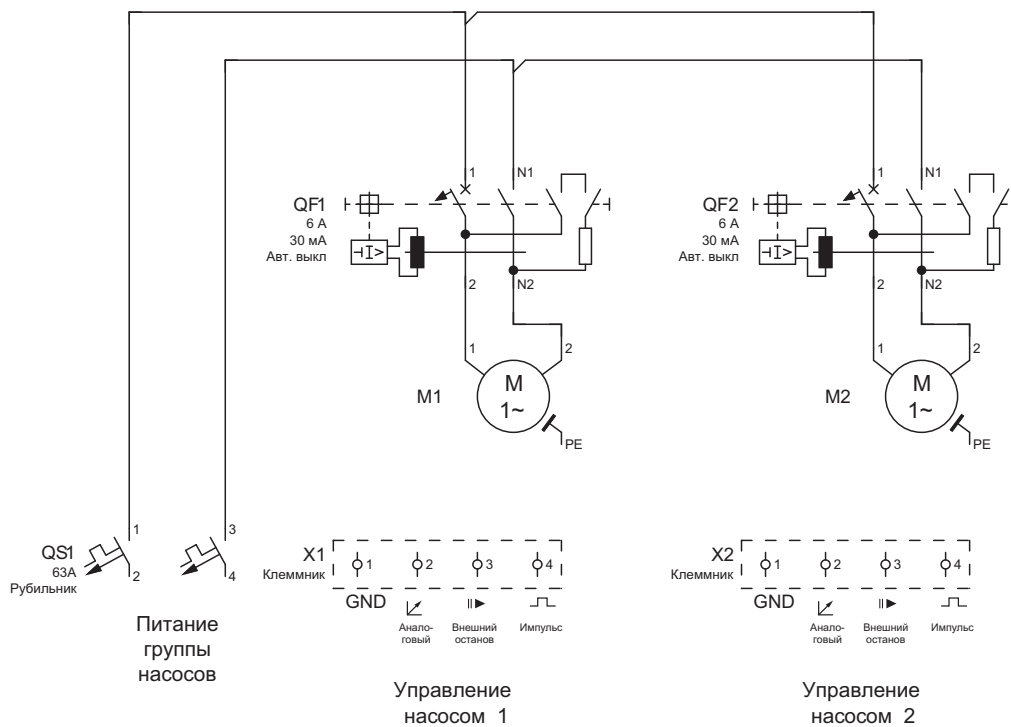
1
N1
QF1
6 A
30 мA
Авт. выкл
I>
2
N2
1
2
M1
M
1~
PE

1
N1
QF2
6 A
30 мA
Авт. выкл
I>
2
N2
1
2
M2
M
1~
PE

QS1
63A
Рубильник
1
2
3
4

Питание группы насосов

X1
Клеммник
1
2
3
4
GND
Аналоговый
Внешний останов
Импульс

Управление насосом 1

X2
Клеммник
1
2
3
4
GND
Аналоговый
Внешний останов
Импульс

Управление насосом 2